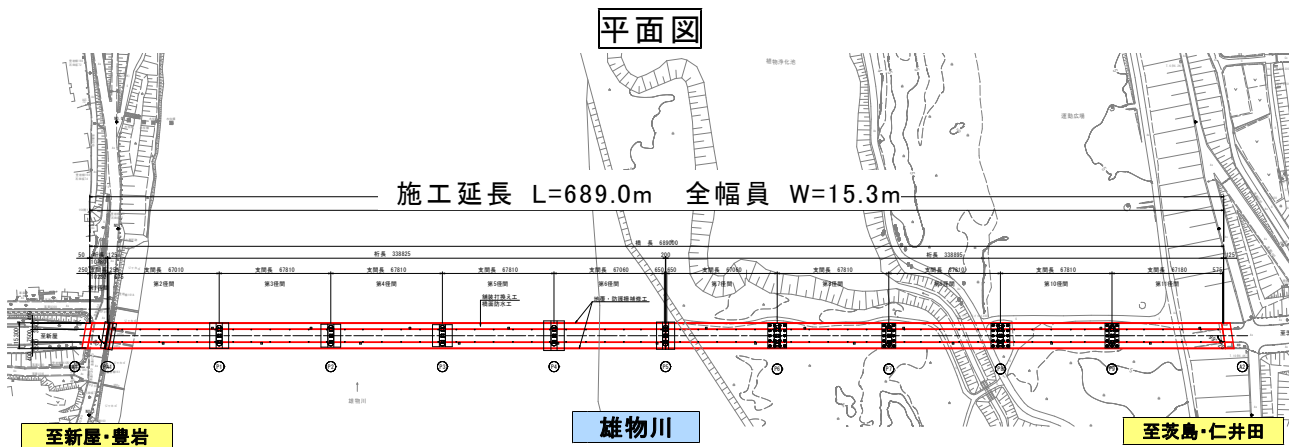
平面図

施工延長 L=689.0m 全幅員 W=15.3m

橋長 689000

桁長 338825

桁長 338895

支間長 67010

支間長 67810

支間長 67810

支間長 67810

支間長 67060

支間長 67060

支間長 67810

支間長 67810

支間長 67810

支間長 67180

第2径間

第3径間

第4径間

第5径間

第6径間

第7径間

第8径間

第9径間

第10径間

第11径間

舗装打換え工

橋面防水工

地覆・防護柵補修工

運動広場

雄物川

至新屋・豊岩

雄物川

至茨島・仁井田